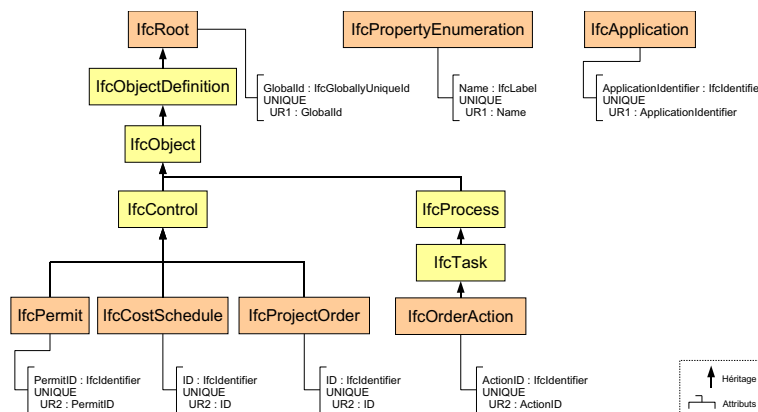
IfcRoot

IfcObjectDefinition

GlobalId : IfcGloballyUniqueId
UNIQUE
UR1 : GlobalId

IfcPropertyEnumeration

Name : IfcLabel
UNIQUE
UR1 : Name

IfcApplication

ApplicationIdentifier : IfcIdentifie
UNIQUE
UR1 : ApplicationIdentifier

IfcObject

IfcControl

IfcProcess

IfcTask

IfcPermit

IfcCostSchedule

IfcProjectOrder

IfcOrderAction

PermitID : IfcIdentifier
UNIQUE
UR2 : PermitID

ID : IfcIdentifier
UNIQUE
UR2 : ID

ID : IfcIdentifier
UNIQUE
UR2 : ID

ActionID : IfcIdentifier
UNIQUE
UR2 : ActionID

Héritage

Attributs